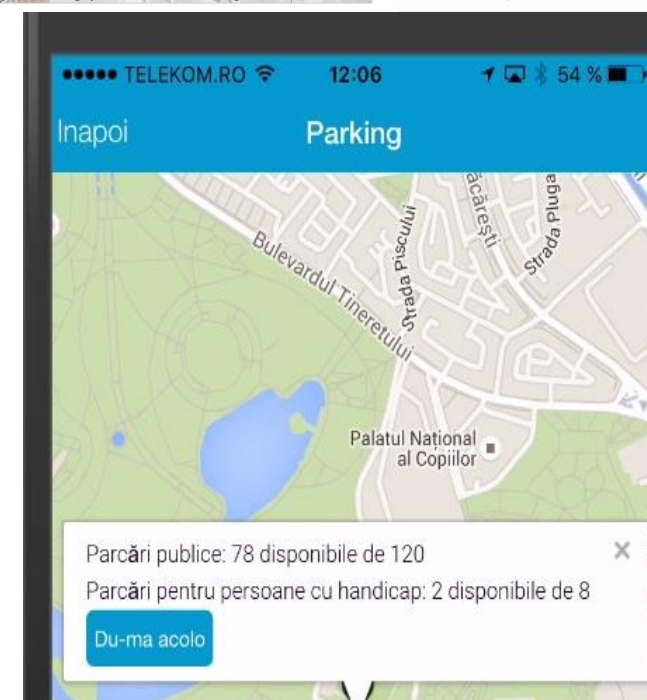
●●●●● TELEKOM.RO 12:06 54 %

Inapoi Parking

Bulevardul Tineretului
Strada Piscului
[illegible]cărești
Strada Pluga
Palatul Național al Copiilor

Parcări publice: 78 disponibile de 120 ×
Parcări pentru persoane cu handicap: 2 disponibile de 8
Du-ma acolo